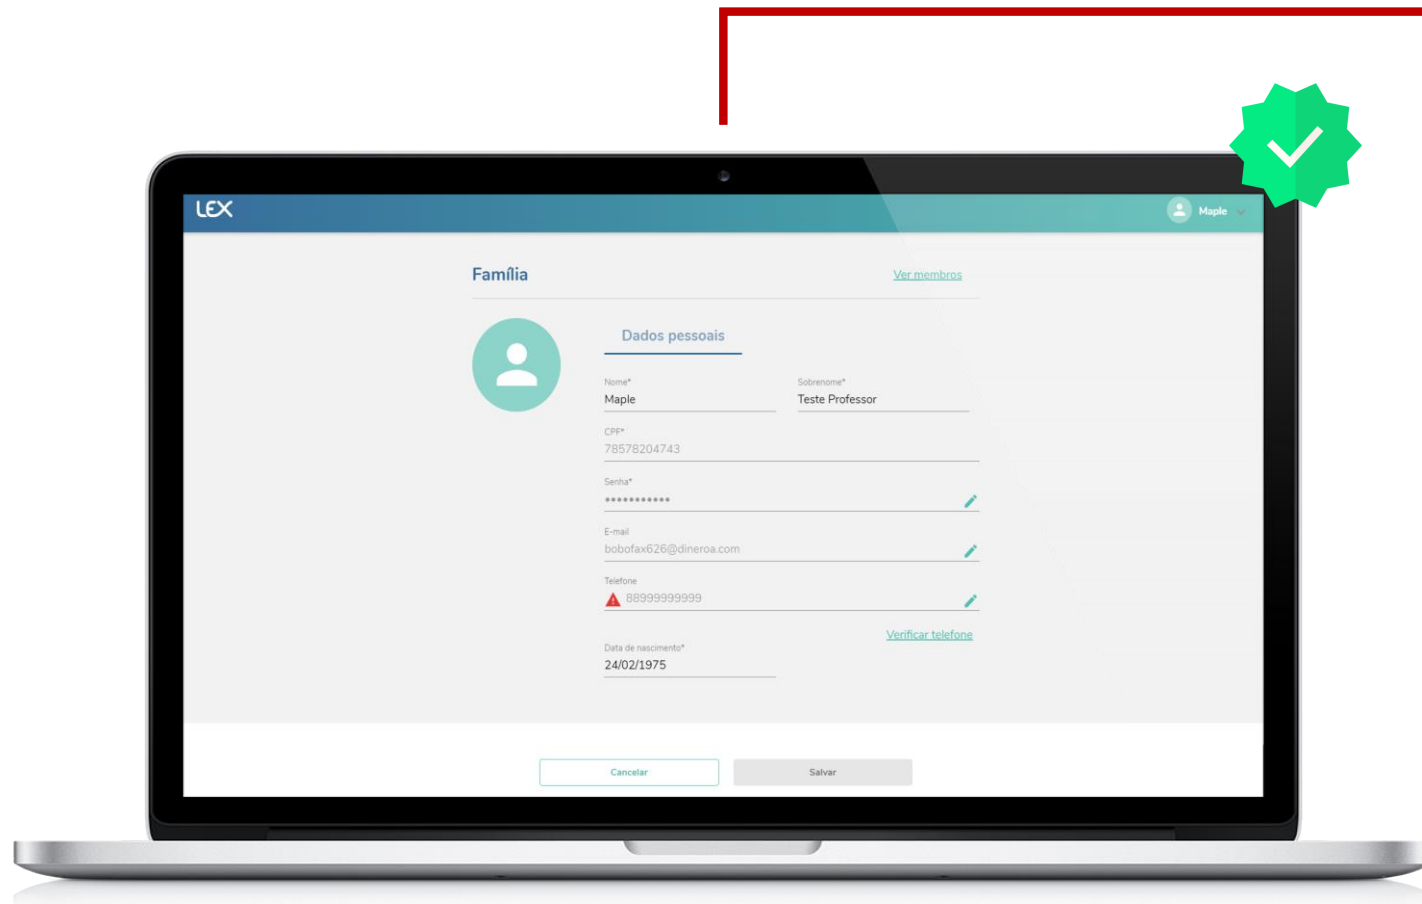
LEX

Maple

Família

Ver membros

Dados pessoais

Nome*
Maple

Sobrenome*
Teste Professor

CPF*
78578204743

Senha*
•••••••••••

E-mail
bobofax626@dineroa.com

Telefone
88999999999

Verificar telefone

Data de nascimento*
24/02/1975

Cancelar

Salvar